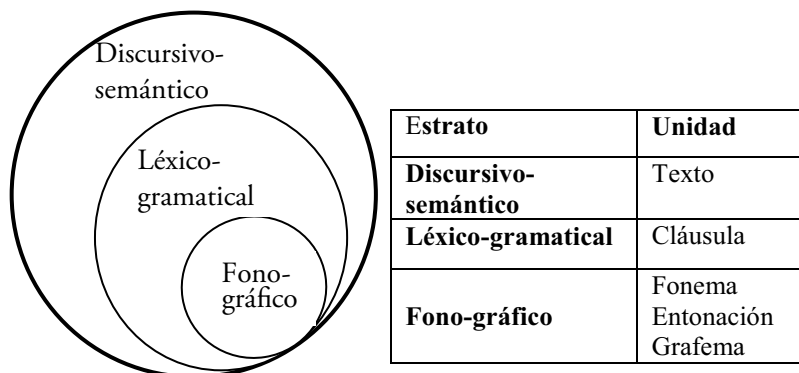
Discursivo-semántico

Léxico-gramatical

Fono-gráfico

| Estrato | Unidad |
|---|---|
| **Discursivo-semántico** | Texto |
| **Léxico-gramatical** | Cláusula |
| **Fono-gráfico** | Fonema Entonación Grafema |